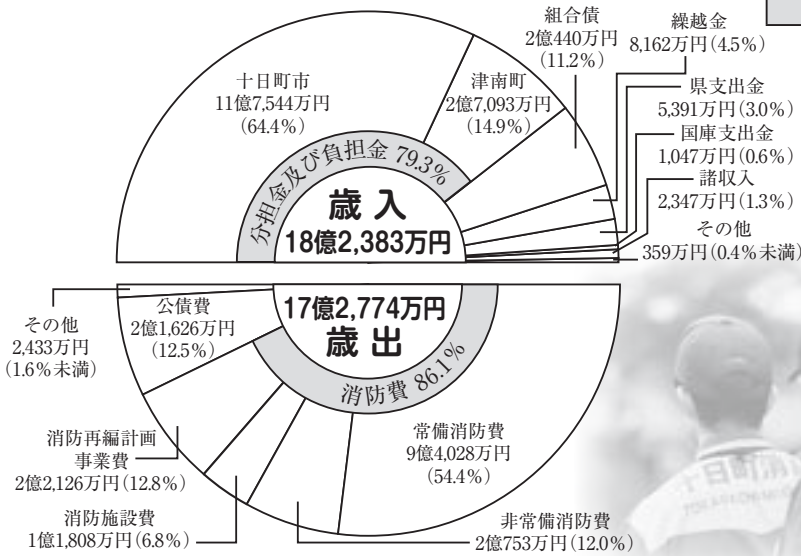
十日町市
11億7,544万円
（64.4%）

津南町
2億7,093万円
（14.9%）

組合債
2億440万円
（11.2%）

繰越金
8,162万円（4.5%）

県支出金
5,391万円（3.0%）

国庫支出金
1,047万円（0.6%）

諸収入
2,347万円（1.3%）

その他
359万円（0.4%未満）

分担金及び負担金 79.3%

歳入
18億2,383万円

17億2,774万円
歳出

消防費 86.1%

その他
2,433万円
（1.6%未満）

公債費
2億1,626万円
（12.5%）

常備消防費
9億4,028万円
（54.4%）

消防再編計画
事業費
2億2,126万円（12.8%）

消防施設費
1億1,808万円（6.8%）

非常備消防費
2億753万円（12.0%）

十日町消
TOKAMACHI